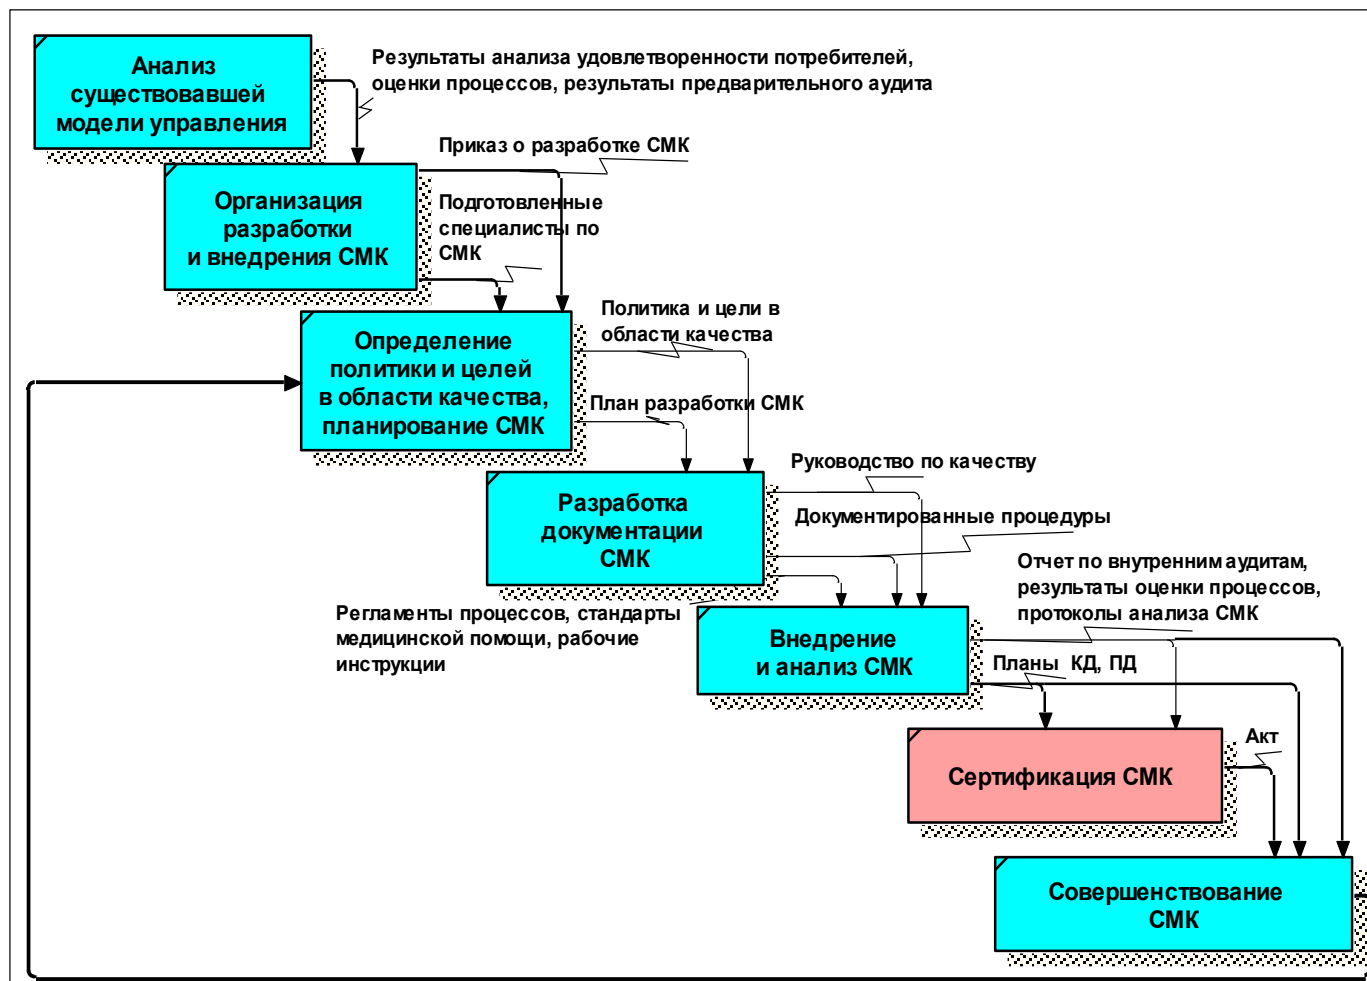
Анализ существовавшей модели управления

Результаты анализа удовлетворенности потребителей, оценки процессов, результаты предварительного аудита

Приказ о разработке СМК

Организация разработки и внедрения СМК

Подготовленные специалисты по СМК

Определение политики и целей в области качества, планирование СМК

Политика и цели в области качества

План разработки СМК

Руководство по качеству

Разработка документации СМК

Документированные процедуры

Отчет по внутренним аудитам, результаты оценки процессов, протоколы анализа СМК

Регламенты процессов, стандарты медицинской помощи, рабочие инструкции

Внедрение и анализ СМК

Планы КД, ПД

Акт

Сертификация СМК

Совершенствование СМК